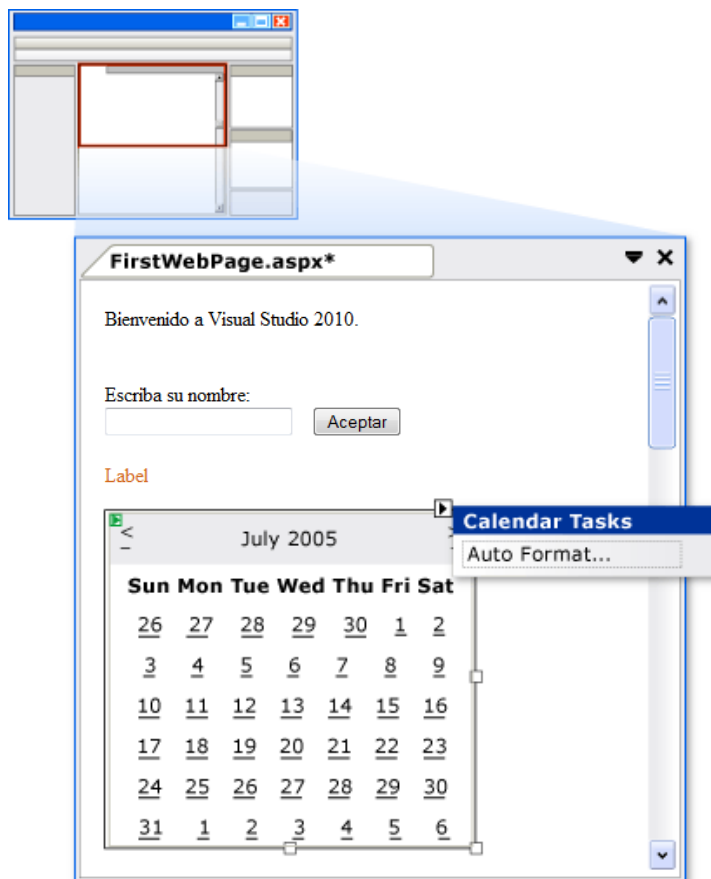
FirstWebPage.aspx*

Bienvenido a Visual Studio 2010.

Escriba su nombre:

Aceptar

Label

<

July 2005

Calendar Tasks

Auto Format...

| Sun | Mon | Tue | Wed | Thu | Fri | Sat |
|---|---|---|---|---|---|---|
| 26 | 27 | 28 | 29 | 30 | 1 | 2 |
| 3 | 4 | 5 | 6 | 7 | 8 | 9 |
| 10 | 11 | 12 | 13 | 14 | 15 | 16 |
| 17 | 18 | 19 | 20 | 21 | 22 | 23 |
| 24 | 25 | 26 | 27 | 28 | 29 | 30 |
| 31 | 1 | 2 | 3 | 4 | 5 | 6 |